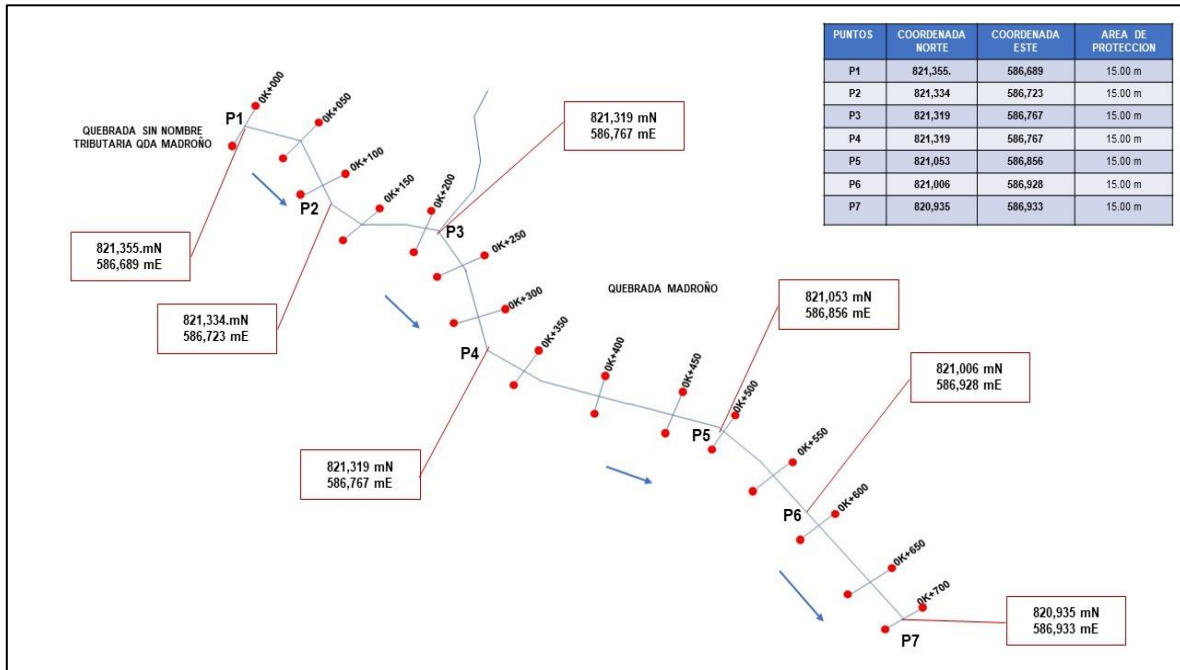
| PUNTOS | COORDENADA NORTE | COORDENADA ESTE | AREA DE PROTECCION |
|---|---|---|---|
| P1 | 821,355. | 586,689 | 15.00 m |
| P2 | 821,334 | 586,723 | 15.00 m |
| P3 | 821,319 | 586,767 | 15.00 m |
| P4 | 821,319 | 586,767 | 15.00 m |
| P5 | 821,053 | 586,856 | 15.00 m |
| P6 | 821,006 | 586,928 | 15.00 m |
| P7 | 820,935 | 586,933 | 15.00 m |

QUEBRADA SIN NOMBRE TRIBUTARIA QDA MADROÑO

P1
0K+000
0K+050
0K+100
P2
0K+150
0K+200
P3
0K+250
0K+300
0K+350
P4
0K+400
0K+450
0K+500
P5
0K+550
0K+600
P6
0K+650
0K+700
P7

821,319 mN
586,767 mE

821,355.mN
586,689 mE

821,334.mN
586,723 mE

QUEBRADA MADROÑO

821,053 mN
586,856 mE

821,006 mN
586,928 mE

821,319 mN
586,767 mE

820,935 mN
586,933 mE